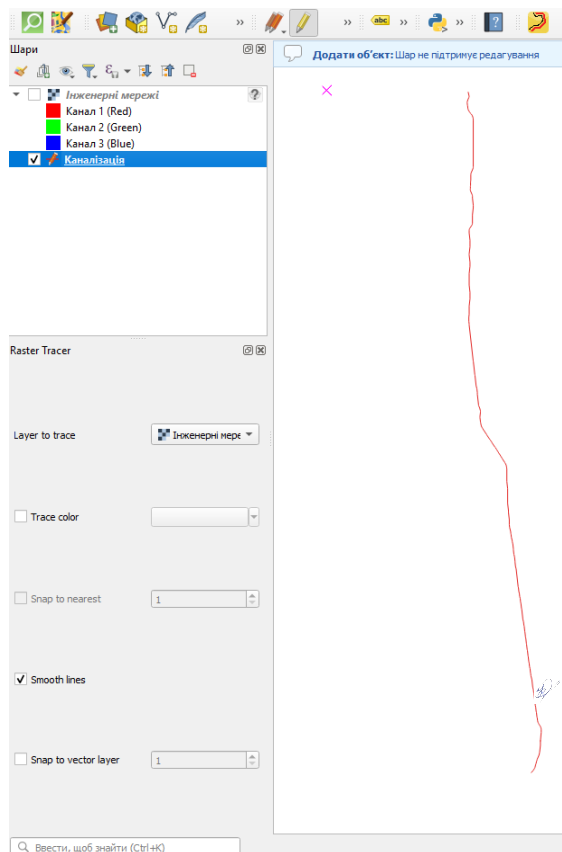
Шари

Інженерні мережі
Канал 1 (Red)
Канал 2 (Green)
Канал 3 (Blue)
Каналізація

Додати об'єкт: Шар не підтримує редагування

Raster Tracer

Layer to trace
Інженерні мере

Trace color

Snap to nearest
1

Smooth lines

Snap to vector layer
1

Ввести, щоб знайти (Ctrl+K)